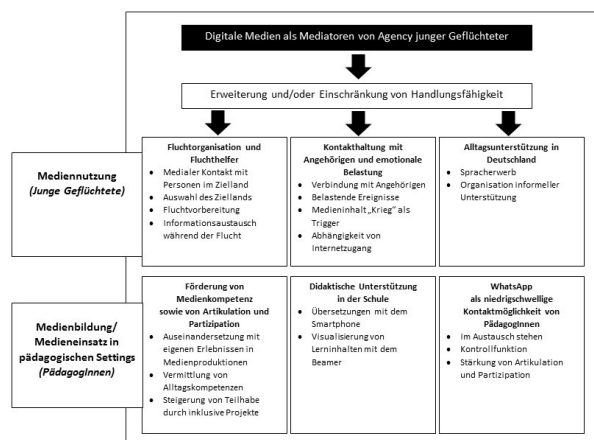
Digitale Medien als Mediatoren von Agency junger Geflüchteter

Erweiterung und/oder Einschränkung von Handlungsfähigkeit

Mediennutzung
(Junge Geflüchtete)

Fluchtorganisation und Fluchthelfer
- Medialer Kontakt mit Personen im Zielland
- Auswahl des Ziellands
- Fluchtvorbereitung
- Informationsaustausch während der Flucht

Kontakthaltung mit Angehörigen und emotionale Belastung
- Verbindung mit Angehörigen
- Belastende Ereignisse
- Medieninhalt „Krieg" als Trigger
- Abhängigkeit von Internetzugang

Alltagsunterstützung in Deutschland
- Spracherwerb
- Organisation informeller Unterstützung

Medienbildung/
Medieneinsatz in pädagogischen Settings
(PädagogInnen)

Förderung von Medienkompetenz sowie von Artikulation und Partizipation
- Auseinandersetzung mit eigenen Erlebnissen in Medienproduktionen
- Vermittlung von Alltagskompetenzen
- Steigerung von Teilhabe durch inklusive Projekte

Didaktische Unterstützung in der Schule
- Übersetzungen mit dem Smartphone
- Visualisierung von Lerninhalten mit dem Beamer

WhatsApp als niedrigschwellige Kontaktmöglichkeit von PädagogInnen
- Im Austausch stehen
- Kontrollfunktion
- Stärkung von Artikulation und Partizipation